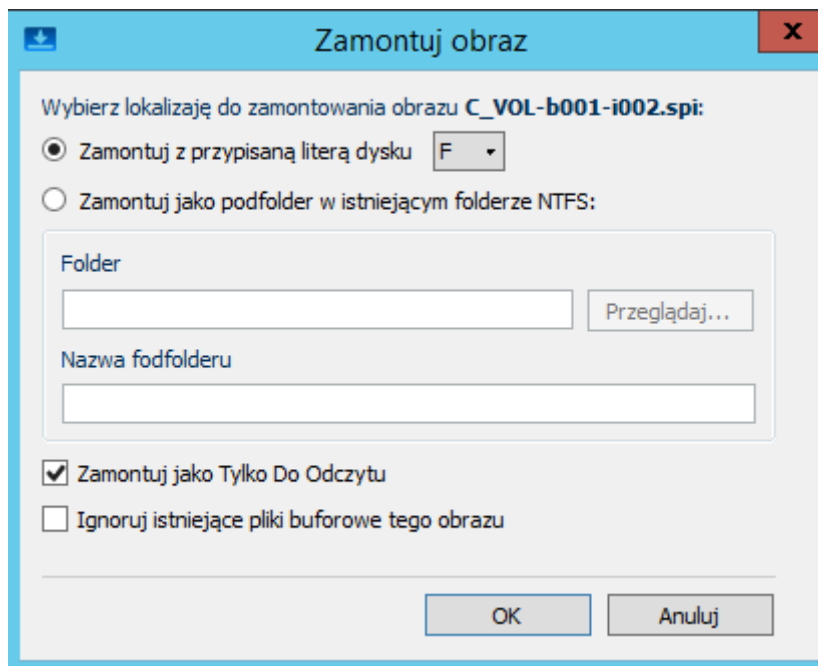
Zamontuj obraz

x

Wybierz lokalizaję do zamontowania obrazu C_VOL-b001-i002.spi:

Zamontuj z przypisaną literą dysku F

Zamontuj jako podfolder w istniejącym folderze NTFS:

Folder

Przeglądaj...

Nazwa fodfolderu

Zamontuj jako Tylko Do Odczytu

Ignoruj istniejące pliki buforowe tego obrazu

OK

Anuluj